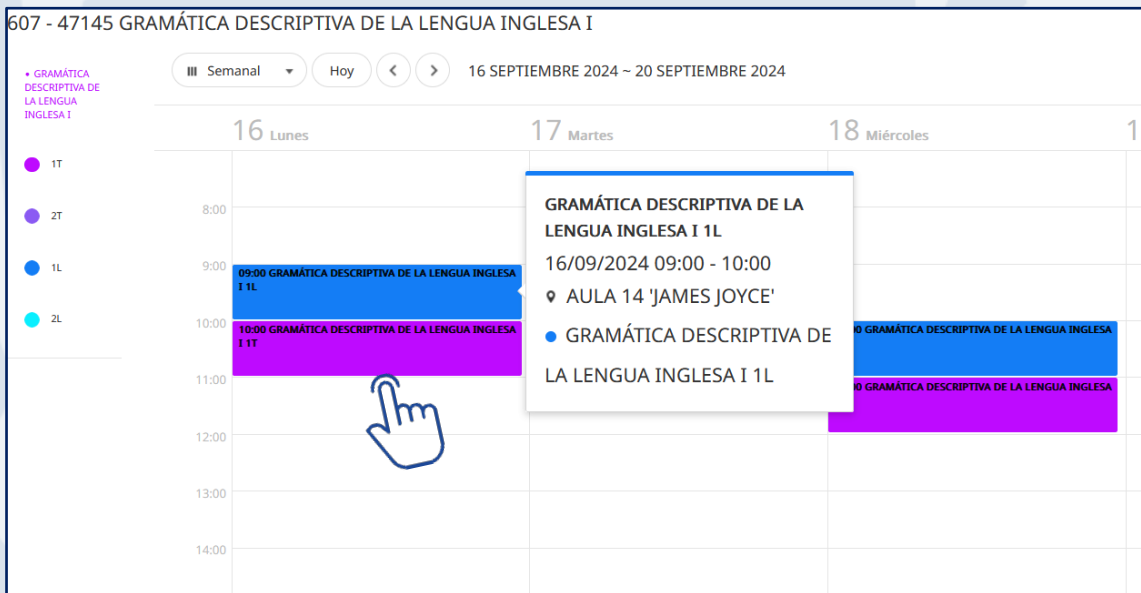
607 - 47145 GRAMÁTICA DESCRIPTIVA DE LA LENGUA INGLESA I

• GRAMÁTICA DESCRIPTIVA DE LA LENGUA INGLESA I

1T

2T

1L

2L

Semanal

Hoy

16 SEPTIEMBRE 2024 ~ 20 SEPTIEMBRE 2024

16 Lunes

17 Martes

18 Miércoles

1

8:00

9:00

10:00

11:00

12:00

13:00

14:00

09:00 GRAMÁTICA DESCRIPTIVA DE LA LENGUA INGLESA I 1L

10:00 GRAMÁTICA DESCRIPTIVA DE LA LENGUA INGLESA I 1T

GRAMÁTICA DESCRIPTIVA DE LA LENGUA INGLESA I 1L

16/09/2024 09:00 - 10:00

AULA 14 'JAMES JOYCE'

GRAMÁTICA DESCRIPTIVA DE LA LENGUA INGLESA I 1L

:00 GRAMÁTICA DESCRIPTIVA DE LA LENGUA INGLESA

:00 GRAMÁTICA DESCRIPTIVA DE LA LENGUA INGLESA